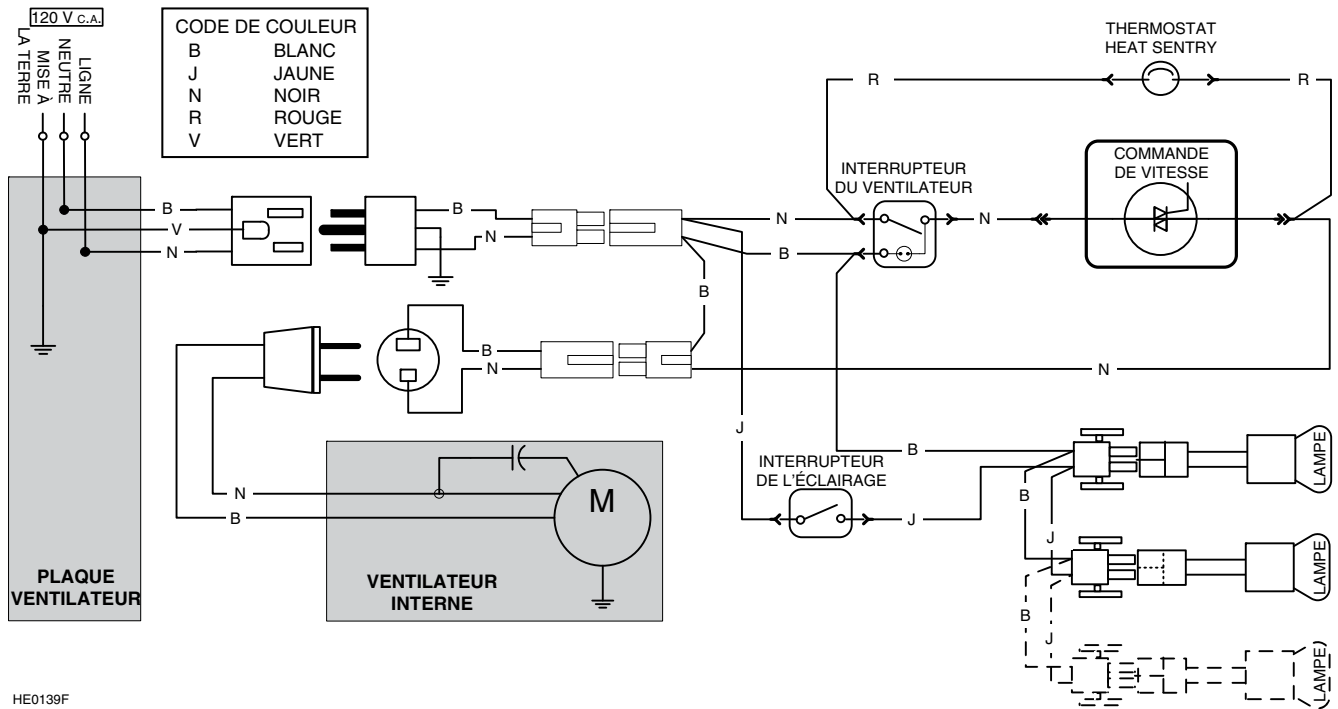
120 V C.A.

LA TERRE
MISE À
NEUTRE
LIGNE

| CODE DE COULEUR | |
|---|---|
| B | BLANC |
| J | JAUNE |
| N | NOIR |
| R | ROUGE |
| V | VERT |

THERMOSTAT
HEAT SENTRY

R
R

INTERRUPTEUR
DU VENTILATEUR

COMMANDE
DE VITESSE

B
V
N
B
N
N
N
B
B
B
N
N
J
B
B
J
B
J
B
J

INTERRUPTEUR
DE L'ÉCLAIRAGE

LAMPE
LAMPE
LAMPE

M

PLAQUE
VENTILATEUR

VENTILATEUR
INTERNE

HE0139F